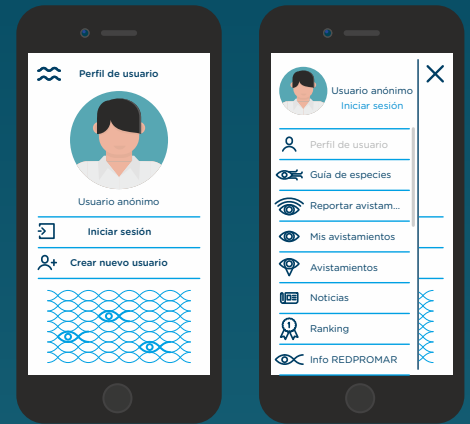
Perfil de usuario

Usuario anónimo

Iniciar sesión

Crear nuevo usuario

Usuario anónimo
Iniciar sesión

Perfil de usuario

Guía de especies

Reportar avistam...

Mis avistamientos

Avistamientos

Noticias

Ranking

Info REDPROMAR